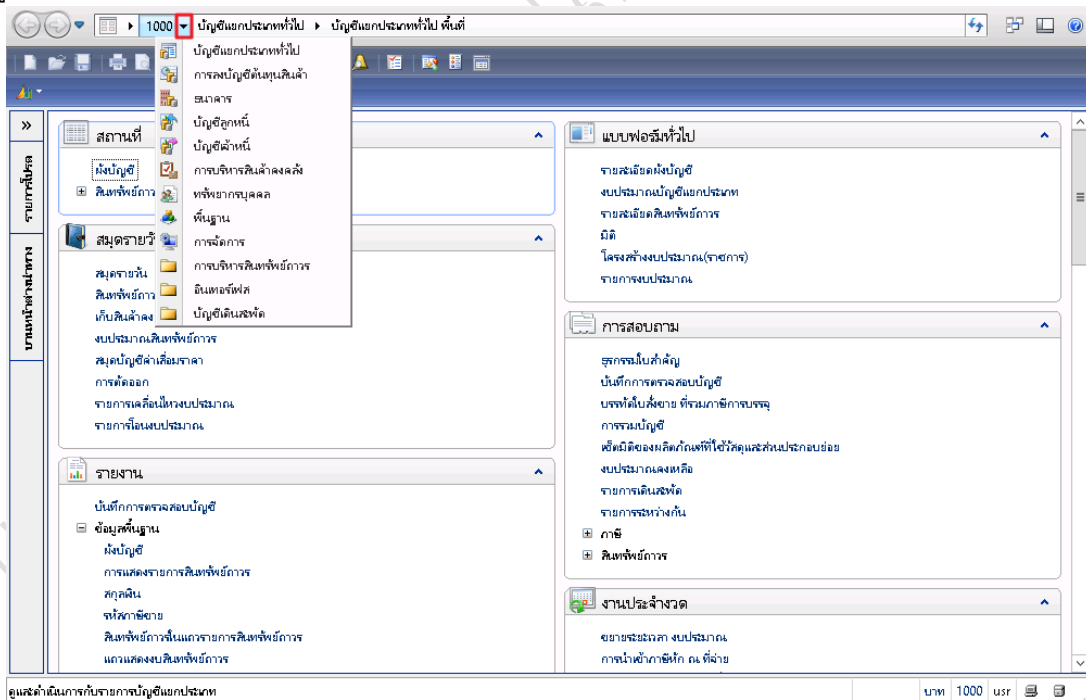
1000 ▸ บัญชีแยกประเภททั่วไป ▸ บัญชีแยกประเภททั่วไป พื้นที่

บัญชีแยกประเภททั่วไป
การลงบัญชีต้นทุนสินค้า
ธนาคาร
บัญชีลูกหนี้
บัญชีเจ้าหนี้
การบริหารสินค้าคงคลัง
ทรัพยากรบุคคล
พื้นฐาน
การจัดการ
การบริหารสินทรัพย์ถาวร
อินเทอร์เฟส
บัญชีเดินสะพัด

»
รายการโปรด
บานหน้าต่างนำทาง

สถานที่
ผังบัญชี
สินทรัพย์ถาวร

สมุดรายวัน
สมุดรายวัน
สินทรัพย์ถาวร
เก็บสินค้าลง
งบประมาณสินทรัพย์ถาวร
สมุดบัญชีค่าเสื่อมราคา
การตัดออก
รายการเคลื่อนไหวงบประมาณ
รายการโอนงบประมาณ

รายงาน
บันทึกการตรวจสอบบัญชี
ข้อมูลพื้นฐาน
ผังบัญชี
การแสดงรายการสินทรัพย์ถาวร
สกุลเงิน
รหัสภาษีขาย
สินทรัพย์ถาวรในแถวรายการสินทรัพย์ถาวร
แถวแสดงงบสินทรัพย์ถาวร

แบบฟอร์มทั่วไป
รายละเอียดผังบัญชี
งบประมาณบัญชีแยกประเภท
รายละเอียดสินทรัพย์ถาวร
มิติ
โครงสร้างงบประมาณ(รายการ)
รายการงบประมาณ

การสอบถาม
ธุรกรรมใบสำคัญ
บันทึกการตรวจสอบบัญชี
บรรทัดใบสั่งขาย ที่รวมภาษีการบรรจุ
การรวมบัญชี
ชุดมิติของผลิตภัณฑ์ที่ใช้วัสดุและส่วนประกอบย่อย
งบประมาณคงเหลือ
รายการเดินสะพัด
รายการระหว่างกัน
ภาษี
สินทรัพย์ถาวร

งานประจำงวด
ขยายระยะเวลา งบประมาณ
การนำเข้าภาษีหัก ณ ที่จ่าย

ดูแลดำเนินการกับรายการบัญชีแยกประเภท
บาท 1000 usr